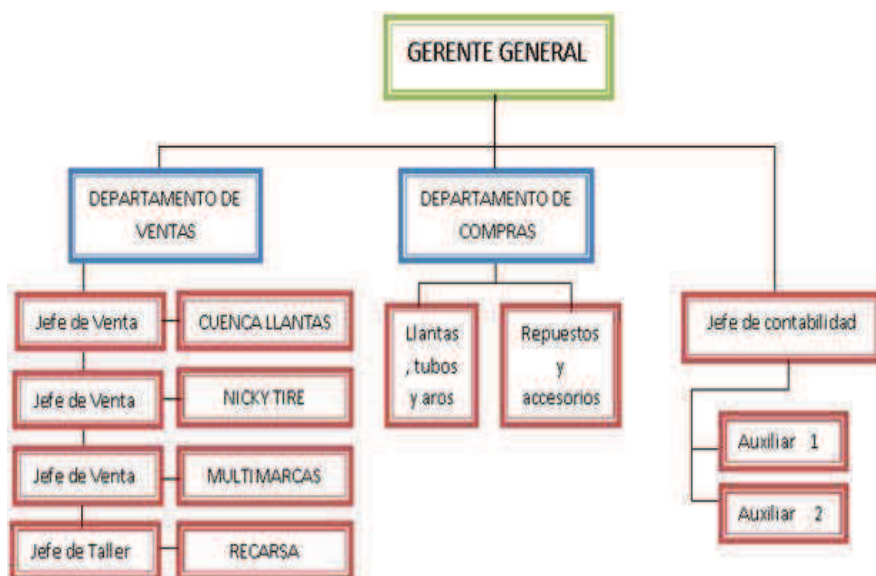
GERENTE GENERAL

DEPARTAMENTO DE VENTAS

DEPARTAMENTO DE COMPRAS

Jefe de Venta

CUENCA LLANTAS

Jefe de Venta

NICKY TIRE

Jefe de Venta

MULTIMARCAS

Jefe de Taller

RECARSA

Llantas , tubos y aros

Repuestos y accesorios

Jefe de contabilidad

Auxiliar 1

Auxiliar 2